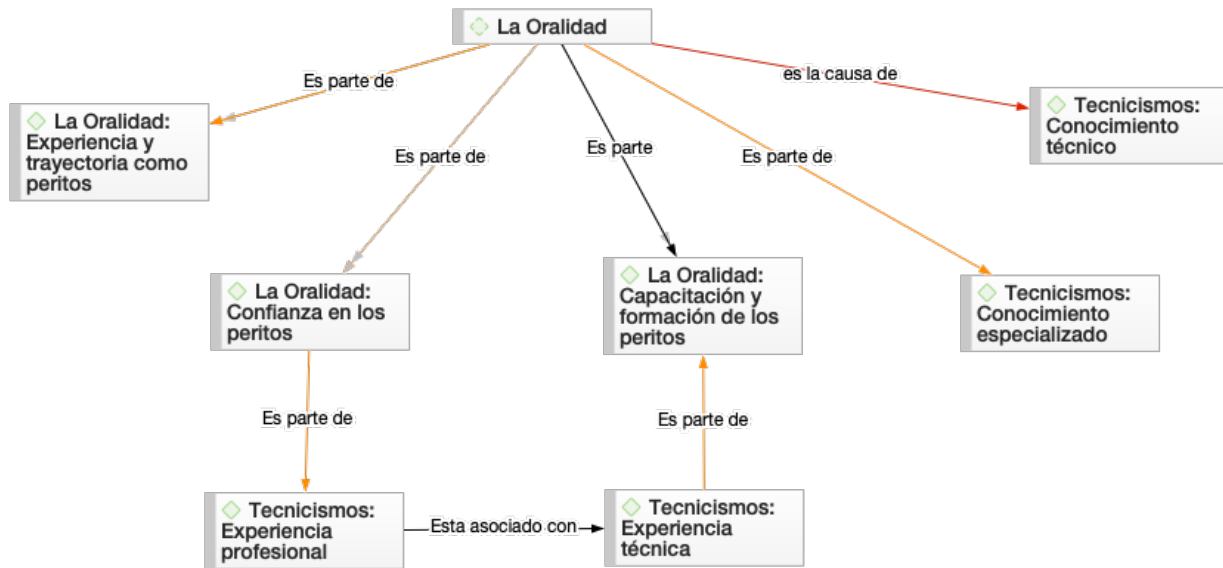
La Oralidad

Es parte de

La Oralidad: Experiencia y trayectoria como peritos

es la causa de

Tecnicismos: Conocimiento técnico

Es parte de

Es parte

Es parte de

La Oralidad: Confianza en los peritos

La Oralidad: Capacitación y formación de los peritos

Tecnicismos: Conocimiento especializado

Es parte de

Es parte de

Tecnicismos: Experiencia profesional

Esta asociado con

Tecnicismos: Experiencia técnica